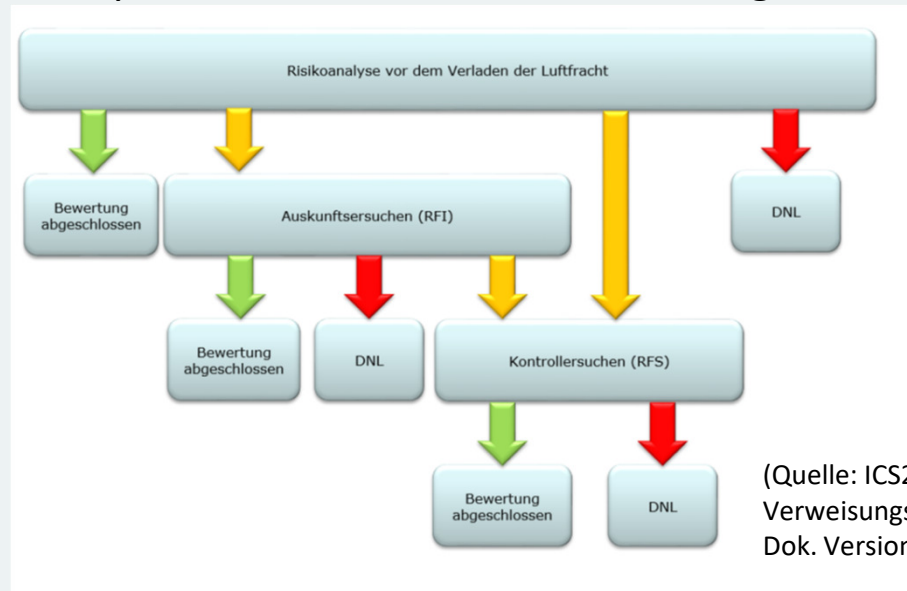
Risikoanalyse vor dem Verladen der Luftfracht

Bewertung abgeschlossen

Auskunftsersuchen (RFI)

DNL

Bewertung abgeschlossen

DNL

Kontrollersuchen (RFS)

Bewertung abgeschlossen

DNL

(Quelle: ICS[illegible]
Verweisungs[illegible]
Dok. Version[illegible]